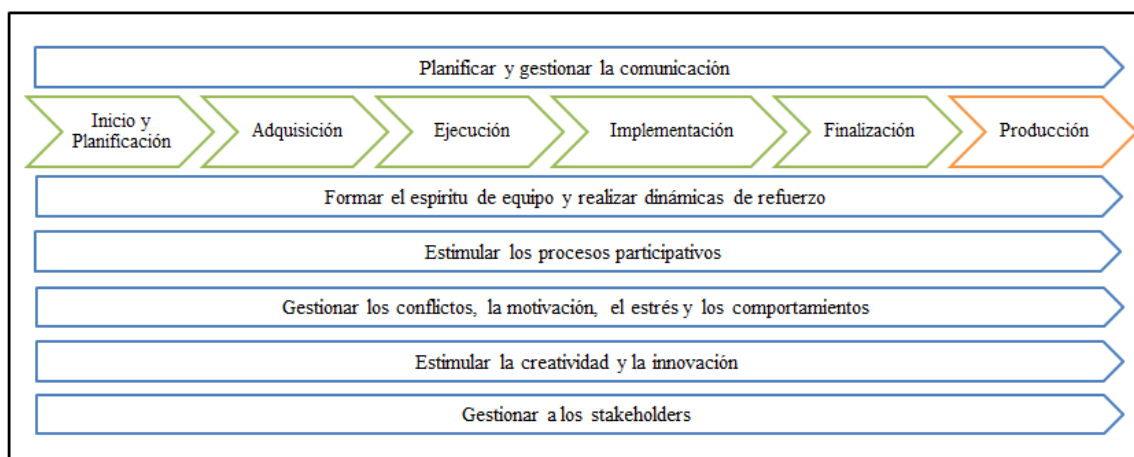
Planificar y gestionar la comunicación

Inicio y Planificación

Adquisición

Ejecución

Implementación

Finalización

Producción

Formar el espíritu de equipo y realizar dinámicas de refuerzo

Estimular los procesos participativos

Gestionar los conflictos, la motivación, el estrés y los comportamientos

Estimular la creatividad y la innovación

Gestionar a los stakeholders